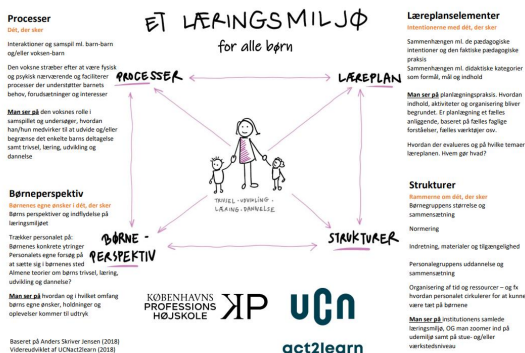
Processer
Dét, der sker

Interaktioner og samspil ml. barn-barn og/eller voksen-barn

Den voksne stræber efter at være fysisk og psykisk nærværende og facilliterer processer der understøtter barnets behov, forudsætninger og interesser

Man ser på den voksnes rolle i samspillet og undersøger, hvordan han/hun medvirker til at udvide og/eller begrænse det enkelte barns deltagelse samt trivsel, læring, udvikling og dannelse

Børneperspektiv
Børnenes egne ønsker i dét, der sker
Børns perspektiver og indflydelse på læringsmiljøet

Trækker personalet på:
Børnenes konkrete ytringer
Personalets egne forsøg på at sætte sig i børnenes sted
Almene teorier om børns trivsel, læring, udvikling og dannelse?

Man ser på hvordan og i hvilket omfang børns egne ønsker, holdninger og oplevelser kommer til udtryk

Baseret på Anders Skriver Jensen (2018)
Videreudviklet af UCNact2learn (2018)

ET LÆRINGSMILJØ
for alle børn

PROCESSER
LÆREPLAN
BØRNE-PERSPEKTIV
STRUKTURER
TRIVSEL · UDVIKLING · LÆRING · DANNELSE

KØBENHAVNS PROFESSIONSHØJSKOLE
KP
UCN
act2learn

Læreplanselementer
Intentionerne med dét, der sker

Sammenhængen ml. de pædagogiske intentioner og den faktiske pædagogiske praksis
Sammenhængen ml. didaktiske kategorier som formål, mål og indhold

Man ser på planlægningspraksis. Hvordan indhold, aktiviteter og organisering bliver begrundet. Er planlægning et fælles anliggende, baseret på fælles faglige forståelser, fælles værktøjer osv.

Hvordan der evalueres og på hvilke temaer læreplanen. Hvem gør hvad?

Strukturer
Rammerne om dét, der sker
Børnegruppens størrelse og sammensætning

Normering

Indretning, materialer og tilgængelighed

Personalegruppens uddannelse og sammensætning

Organisering af tid og ressourcer – og fx hvordan personalet cirkulerer for at kunne være tæt på børnene

Man ser på institutionens samlede læringsmiljø, OG man zoomer ind på udemiljø samt på stue- og/eller værkstedsniveau